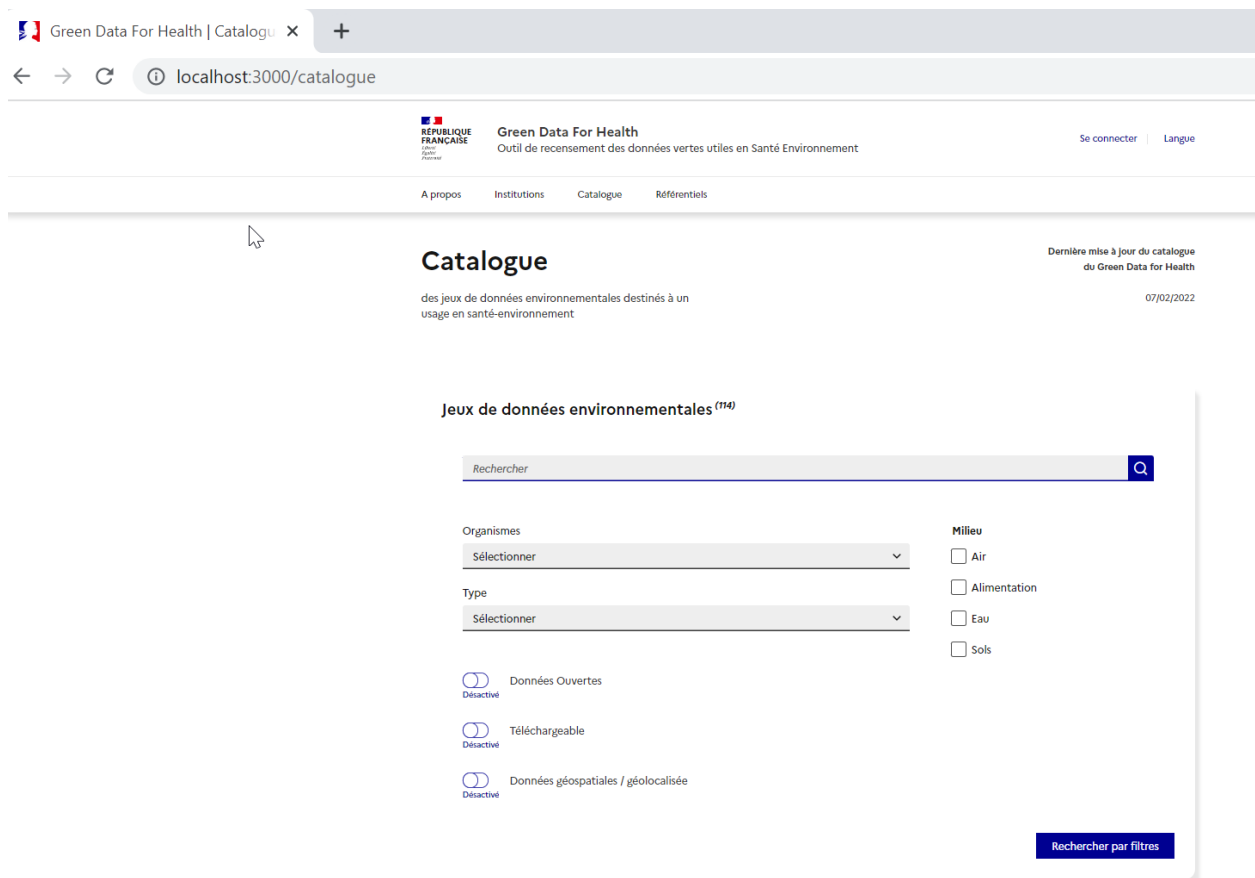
Green Data For Health | Catalogu ×
+
localhost:3000/catalogue

RÉPUBLIQUE FRANÇAISE
Liberté Égalité Fraternité

Green Data For Health
Outil de recensement des données vertes utiles en Santé Environnement

Se connecter | Langue

A propos
Institutions
Catalogue
Référentiels

Catalogue

des jeux de données environnementales destinés à un usage en santé-environnement

Dernière mise à jour du catalogue du Green Data for Health

07/02/2022

Jeux de données environnementales $^{(114)}$

Rechercher

Organismes
Sélectionner

Type
Sélectionner

Milieu
Air
Alimentation
Eau
Sols

Désactivé
Données Ouvertes

Désactivé
Téléchargeable

Désactivé
Données géospatiales / géolocalisée

Rechercher par filtres